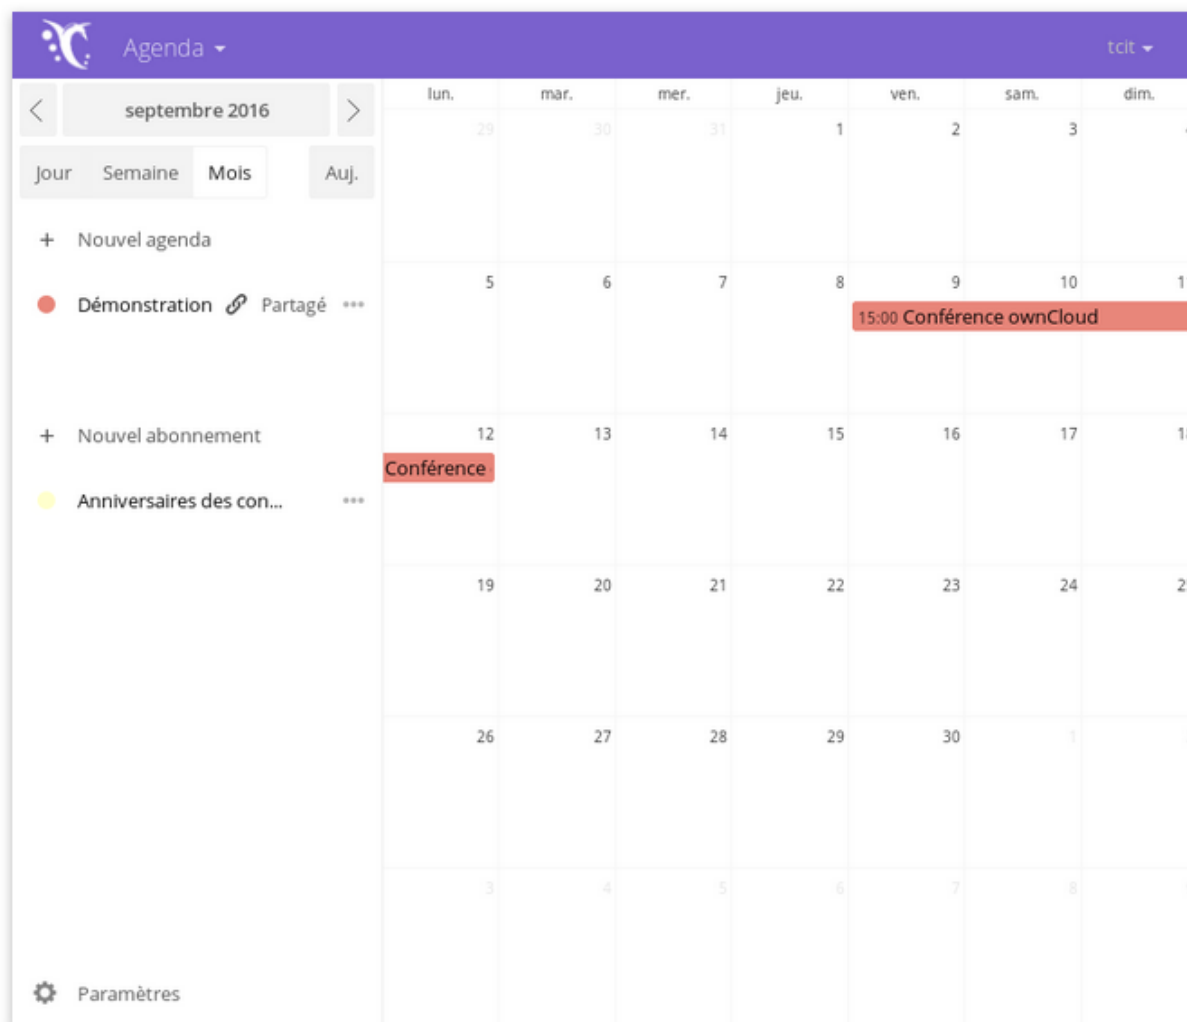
Agenda

tcit

septembre 2016

Jour Semaine Mois Auj.

+ Nouvel agenda

Démonstration Partagé •••

+ Nouvel abonnement

Anniversaires des con... •••

Paramètres

| lun. | mar. | mer. | jeu. | ven. | sam. | dim. |
|---|---|---|---|---|---|---|
| 29 | 30 | 31 | 1 | 2 | 3 | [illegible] |
| 5 | 6 | 7 | 8 | 9 15:00 Conférence ownCloud | 10 | 1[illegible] |
| 12 Conférence | 13 | 14 | 15 | 16 | 17 | 1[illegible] |
| 19 | 20 | 21 | 22 | 23 | 24 | 2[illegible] |
| 26 | 27 | 28 | 29 | 30 | 1 | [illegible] |
| 3 | 4 | 5 | 6 | 7 | 8 | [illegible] |